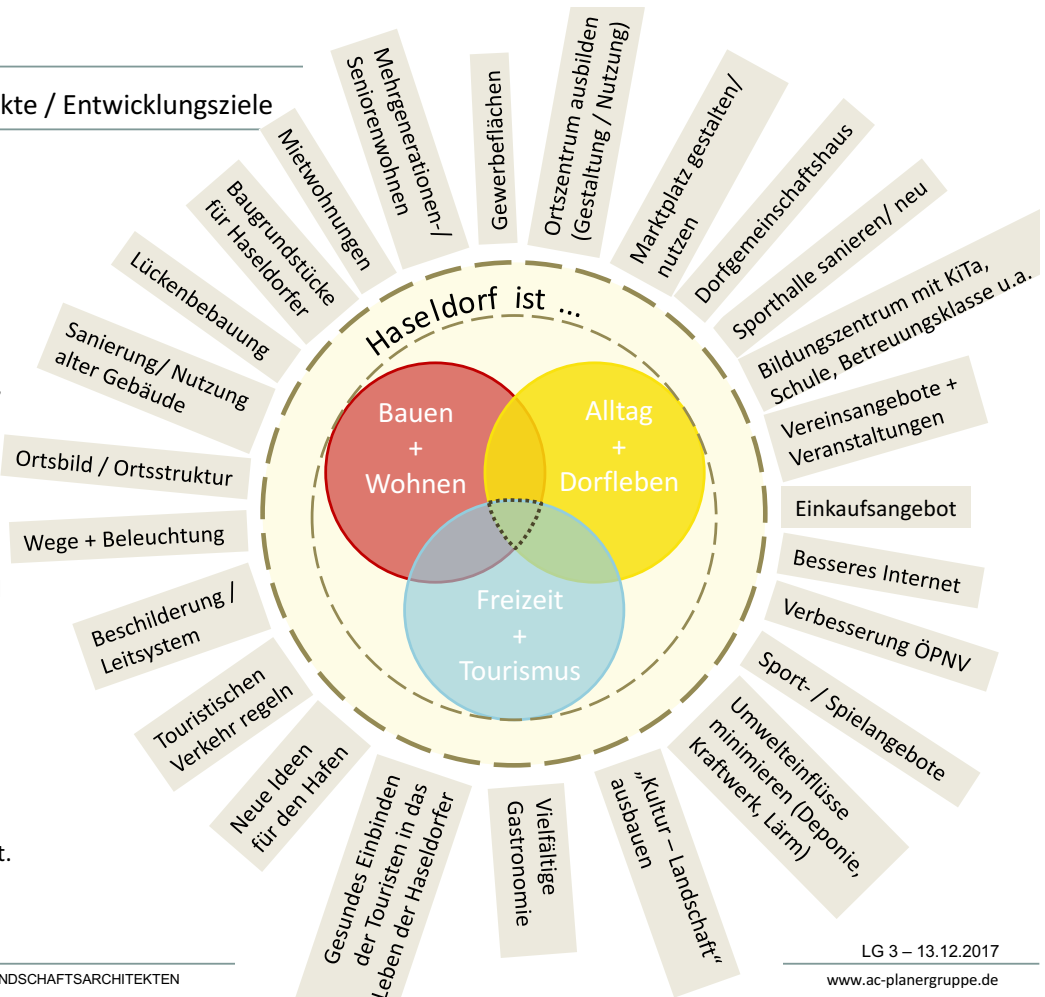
kte / Entwicklungsziele

Haseldorf ist ...

Bauen
+
Wohnen

Alltag
+
Dorfleben

Freizeit
+
Tourismus

Mehrgenerationen-/ Seniorenwohnen

Gewerbeflächen

Ortszentrum ausbilden (Gestaltung / Nutzung)

Marktplatz gestalten/ nutzen

Dorfgemeinschaftshaus

Sporthalle sanieren/ neu

Bildungszentrum mit KiTa, Schule, Betreuungsklasse u.a.

Vereinsangebote + Veranstaltungen

Einkaufsangebot

Besseres Internet

Verbesserung ÖPNV

Sport- / Spielangebote

Umwelteinflüsse minimieren (Deponie, Kraftwerk, Lärm)

„Kultur – Landschaft" ausbauen

Vielfältige Gastronomie

Gesundes Einbinden der Touristen in das Leben der Haseldorfer

Neue Ideen für den Hafen

Touristischen Verkehr regeln

Beschilderung / Leitsystem

Wege + Beleuchtung

Ortsbild / Ortsstruktur

Sanierung/ Nutzung alter Gebäude

Lückenbebauung

Baugrundstücke für Haseldorfer

Mietwohnungen

t.

NDSCHAFTSARCHITEKTEN

LG 3 – 13.12.2017

www.ac-planergruppe.de